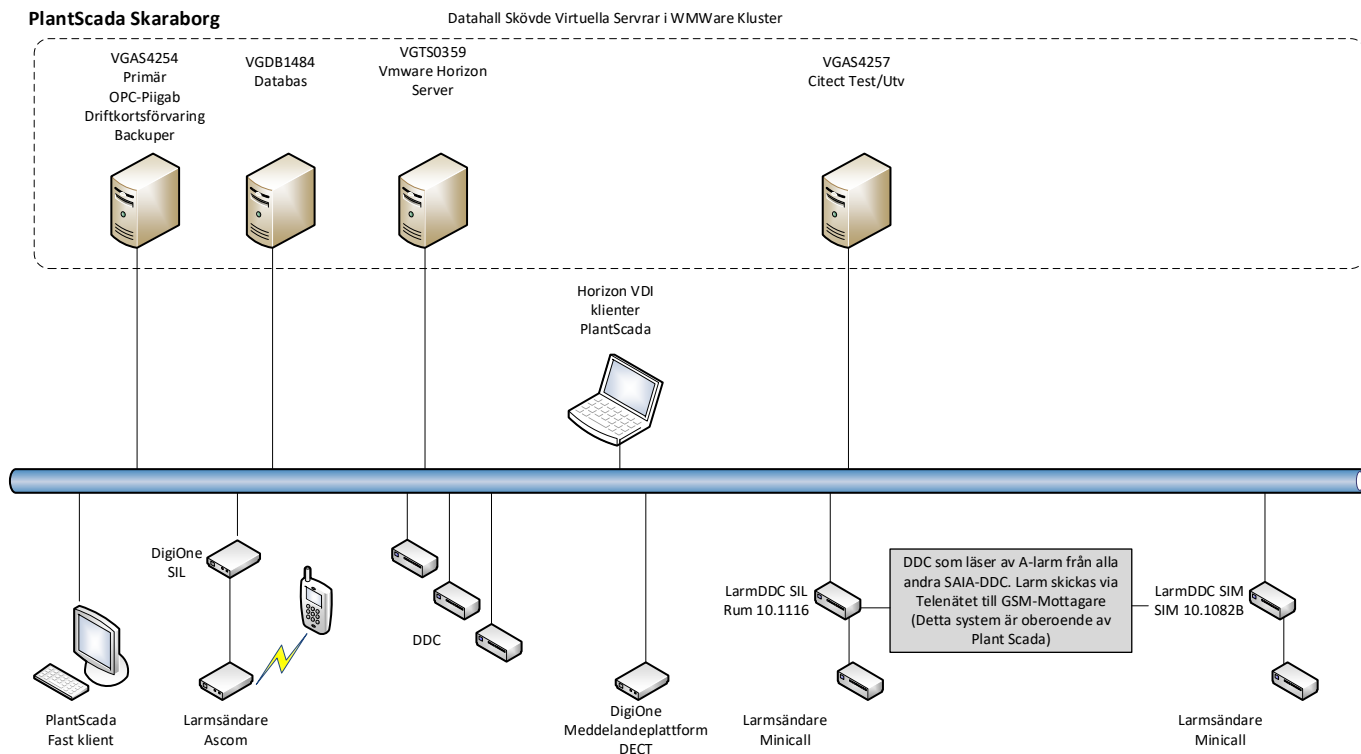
PlantScada Skaraborg

Datahall Skövde Virtuella Servrar i WMWare Kluster

VGAS4254
Primär
OPC-Piigab
Driftkortsförvaring
Backuper

VGDB1484
Databas

VGTS0359
Vmware Horizon
Server

VGAS4257
Citect Test/Utv

Horizon VDI
klienter
PlantScada

DigiOne
SIL

DDC

DDC som läser av A-larm från alla andra SAIA-DDC. Larm skickas via Telenätet till GSM-Mottagare (Detta system är oberoende av Plant Scada)

LarmDDC SIL
Rum 10.1116

LarmDDC SIM
SIM 10.1082B

PlantScada
Fast klient

Larmsändare
Ascom

DigiOne
Meddelandeplattform
DECT

Larmsändare
Minicall

Larmsändare
Minicall